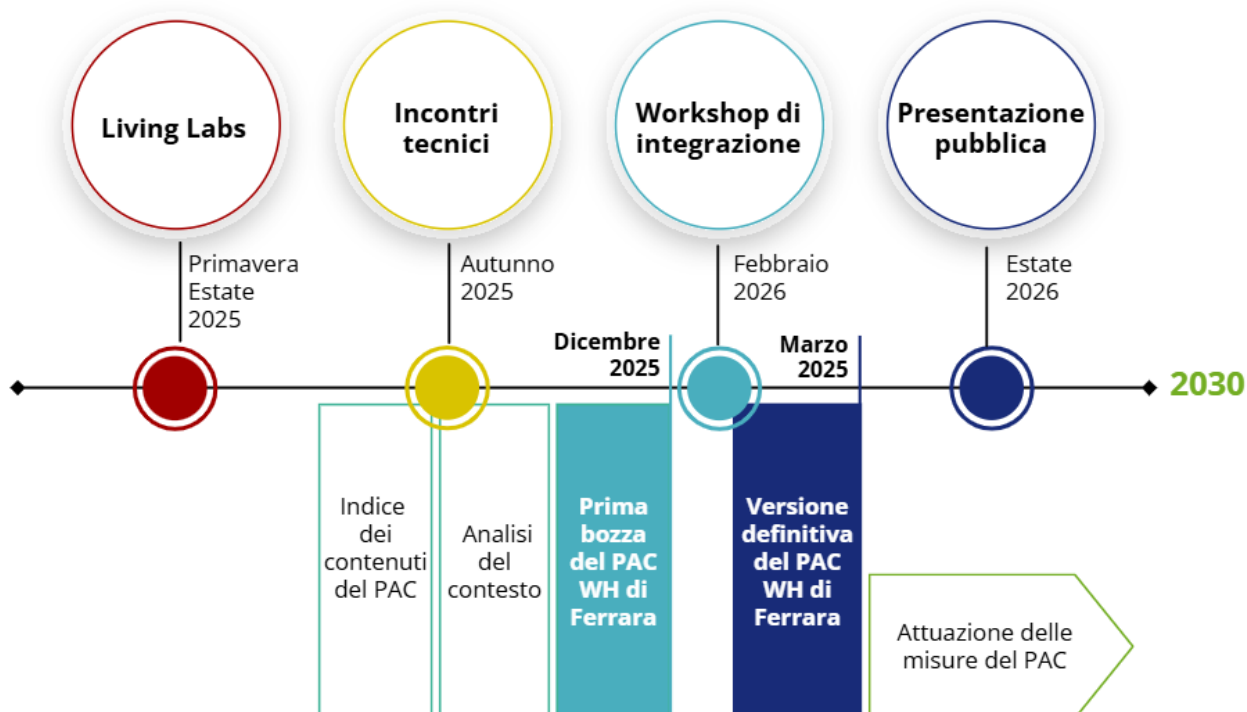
Living Labs

Incontri tecnici

Workshop di integrazione

Presentazione pubblica

Primavera Estate 2025

Autunno 2025

Febbraio 2026

Estate 2026

Dicembre 2025

Marzo 2025

2030

Indice dei contenuti del PAC

Analisi del contesto

Prima bozza del PAC WH di Ferrara

Versione definitiva del PAC WH di Ferrara

Attuazione delle misure del PAC